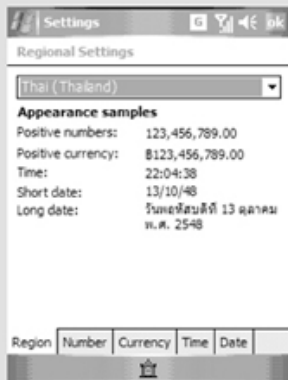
Settings ok

Regional Settings

Thai (Thailand)

Appearance samples

Positive numbers: 123,456,789.00

Positive currency: ฿123,456,789.00

Time: 22:04:38

Short date: 13/10/48

Long date: วันพฤหัสบดีที่ 13 ตุลาคม พ.ศ. 2548

Region | Number | Currency | Time | Date